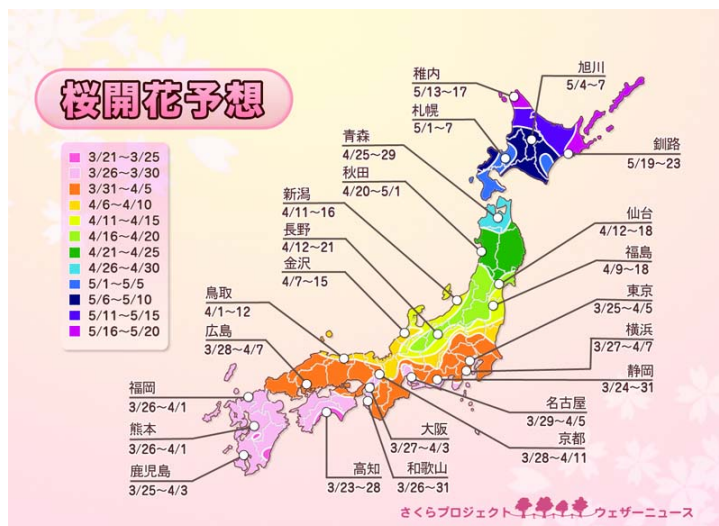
桜開花予想

3/21～3/25
3/26～3/30
3/31～4/5
4/6～4/10
4/11～4/15
4/16～4/20
4/21～4/25
4/26～4/30
5/1～5/5
5/6～5/10
5/11～5/15
5/16～5/20

稚内
5/13～17
旭川
5/4～7
札幌
5/1～7
釧路
5/19～23
青森
4/25～29
秋田
4/20～5/1
新潟
4/11～16
長野
4/12～21
金沢
4/7～15
仙台
4/12～18
福島
4/9～18
東京
3/25～4/5
横浜
3/27～4/7
静岡
3/24～31
鳥取
4/1～12
広島
3/28～4/7
福岡
3/26～4/1
熊本
3/26～4/1
鹿児島
3/25～4/3
名古屋
3/29～4/5
京都
3/28～4/11
大阪
3/27～4/3
高知
3/23～28
和歌山
3/26～31

さくらプロジェクト ウェザーニュース